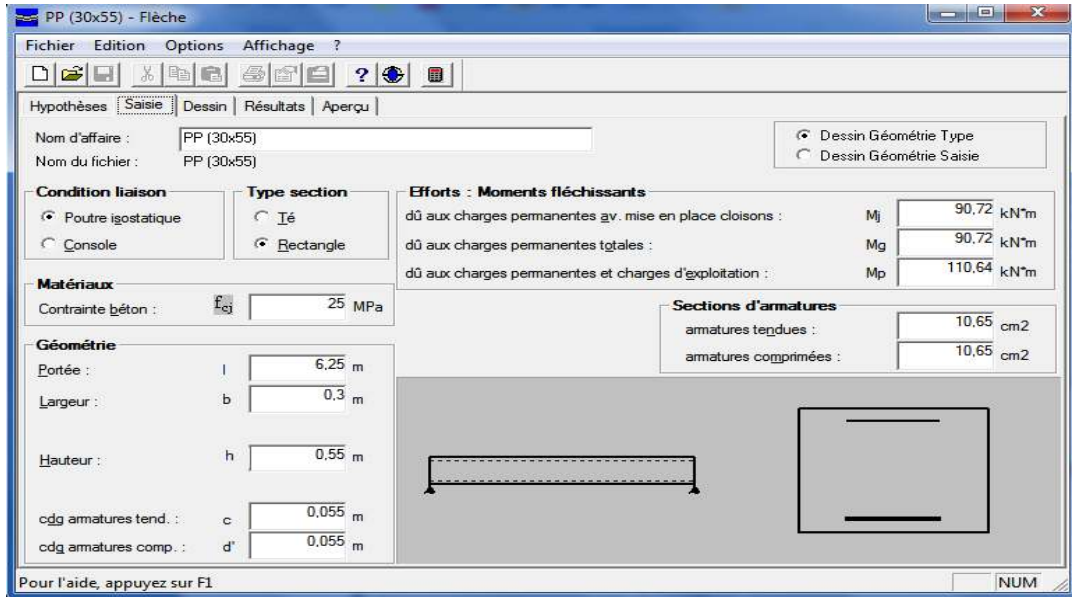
PP (30x55) - Flèche

Fichier Edition Options Affichage ?

Hypothèses | Saisie | Dessin | Résultats | Aperçu

Nom d'affaire : PP (30x55)
Nom du fichier : PP (30x55)

Dessin Géométrie Type
Dessin Géométrie Saisie

Condition liaison
Poutre isostatique
Console

Type section
Té
Rectangle

Efforts : Moments fléchissants
dû aux charges permanentes av. mise en place cloisons : Mj 90,72 kN*m
dû aux charges permanentes totales : Mg 90,72 kN*m
dû aux charges permanentes et charges d'exploitation : Mp 110,64 kN*m

Matériaux
Contrainte béton : $f_{cj}$ 25 MPa

Sections d'armatures
armatures tendues : 10,65 cm2
armatures comprimées : 10,65 cm2

Géométrie
Portée : l 6,25 m
Largeur : b 0,3 m
Hauteur : h 0,55 m
cdg armatures tend. : c 0,055 m
cdg armatures comp. : d' 0,055 m

Pour l'aide, appuyez sur F1
NUM